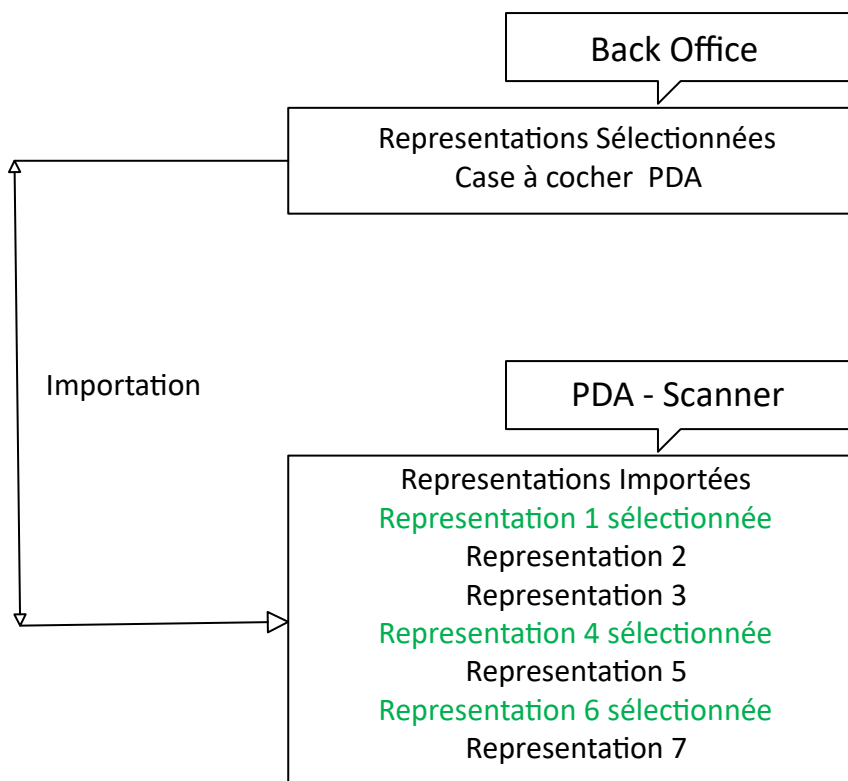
Back Office

Representations Sélectionnées
Case à cocher PDA

Importation

PDA - Scanner

Representations Importées
Representation 1 sélectionnée
Representation 2
Representation 3
Representation 4 sélectionnée
Representation 5
Representation 6 sélectionnée
Representation 7